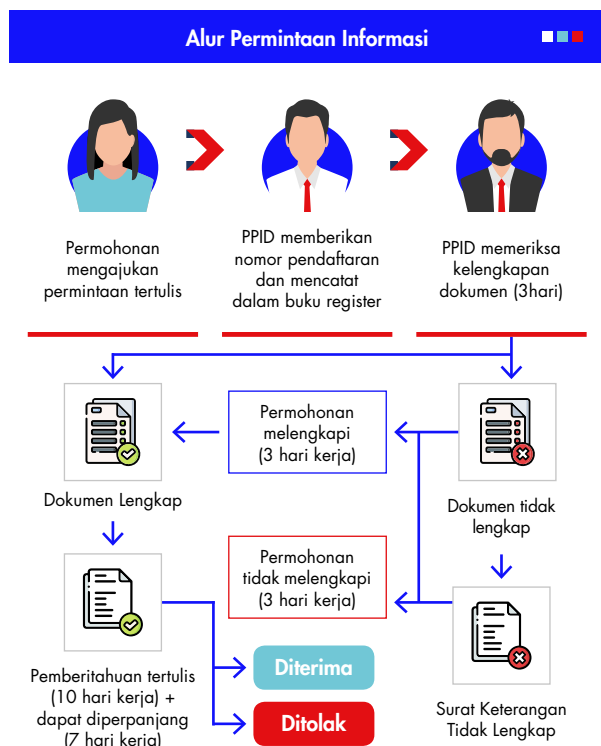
Alur Permintaan Informasi

Permohonan mengajukan permintaan tertulis

PPID memberikan nomor pendaftaran dan mencatat dalam buku register

PPID memeriksa kelengkapan dokumen (3hari)

Permohonan melengkapi (3 hari kerja)

Dokumen Lengkap

Dokumen tidak lengkap

Permohonan tidak melengkapi (3 hari kerja)

Pemberitahuan tertulis (10 hari kerja) + dapat diperpanjang (7 hari kerja)

Diterima

Ditolak

Surat Keterangan Tidak Lengkap